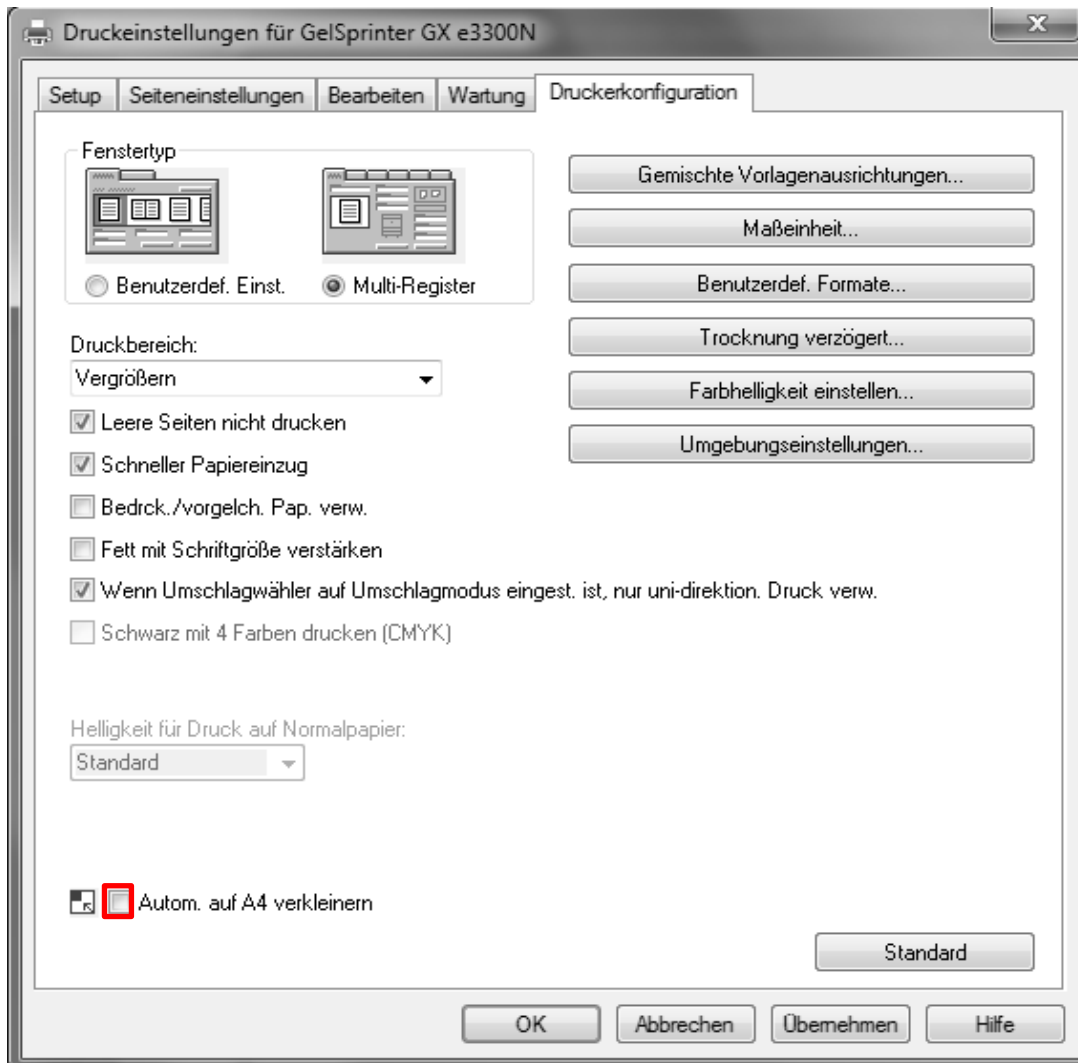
Druckeinstellungen für GelSprinter GX e3300N

Setup | Seiteneinstellungen | Bearbeiten | Wartung | Druckerkonfiguration

Fenstertyp

Benutzerdef. Einst.

Multi-Register

Gemischte Vorlagenausrichtungen...

Maßeinheit...

Benutzerdef. Formate...

Trocknung verzögert...

Farbhelligkeit einstellen...

Umgebungseinstellungen...

Druckbereich:

Vergrößern

Leere Seiten nicht drucken

Schneller Papiereinzug

Bedrck./vorgelch. Pap. verw.

Fett mit Schriftgröße verstärken

Wenn Umschlagwähler auf Umschlagmodus eingest. ist, nur uni-direktion. Druck verw.

Schwarz mit 4 Farben drucken (CMYK)

Helligkeit für Druck auf Normalpapier:

Standard

Autom. auf A4 verkleinern

Standard

OK

Abbrechen

Übernehmen

Hilfe